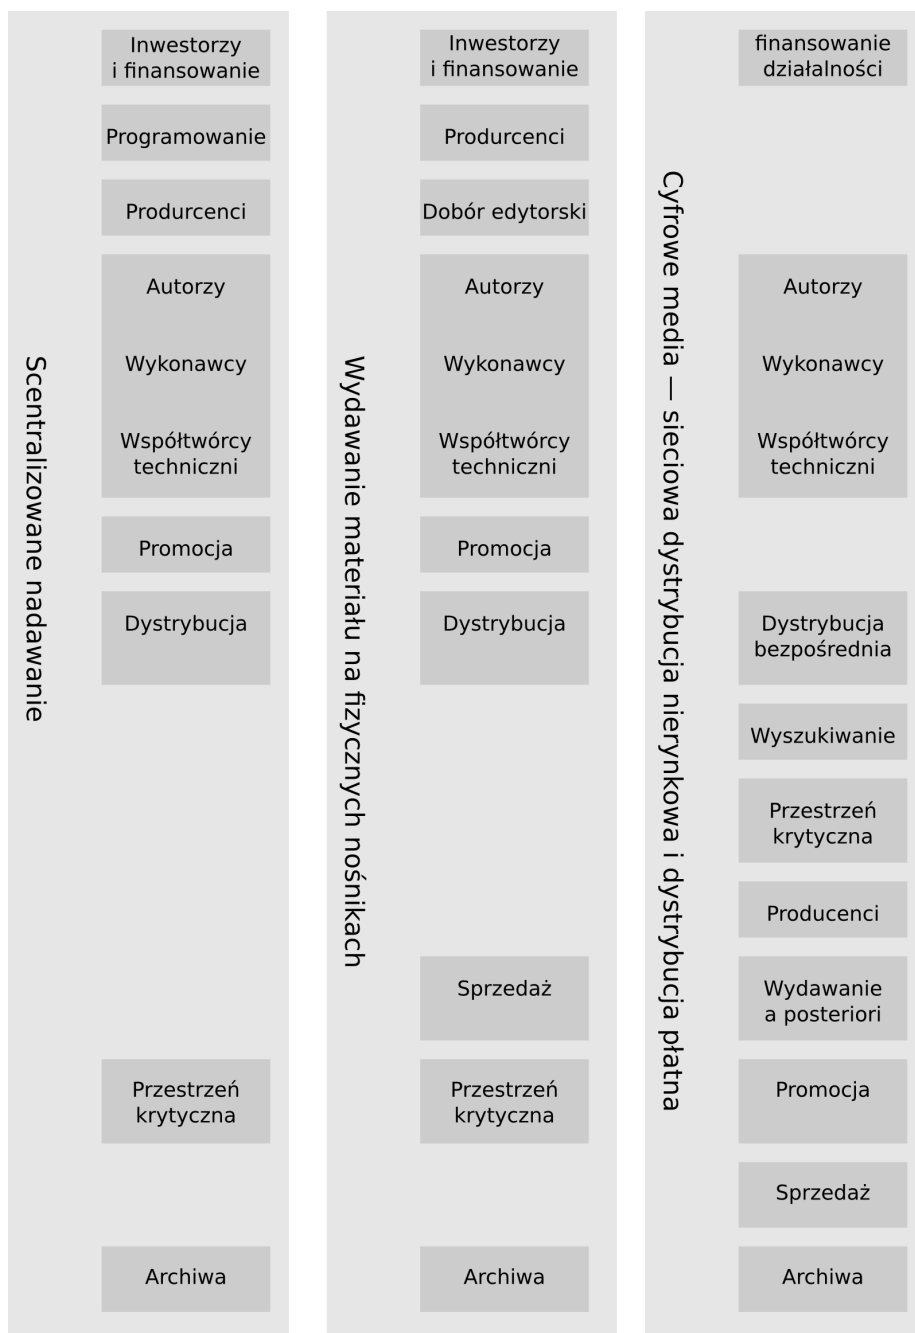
Scentralizowane nadawanie

Inwestorzy i finansowanie

Programowanie

Producenci

Autorzy

Wykonawcy

Współtwórcy techniczni

Promocja

Dystrybucja

Przestrzeń krytyczna

Archiwa

Wydawanie materiału na fizycznych nośnikach

Inwestorzy i finansowanie

Producenci

Dobór edytorski

Autorzy

Wykonawcy

Współtwórcy techniczni

Promocja

Dystrybucja

Sprzedaż

Przestrzeń krytyczna

Archiwa

Cyfrowe media — sieciowa dystrybucja nierynkowa i dystrybucja płatna

finansowanie działalności

Autorzy

Wykonawcy

Współtwórcy techniczni

Dystrybucja bezpośrednia

Wyszukiwanie

Przestrzeń krytyczna

Producenci

Wydawanie a posteriori

Promocja

Sprzedaż

Archiwa